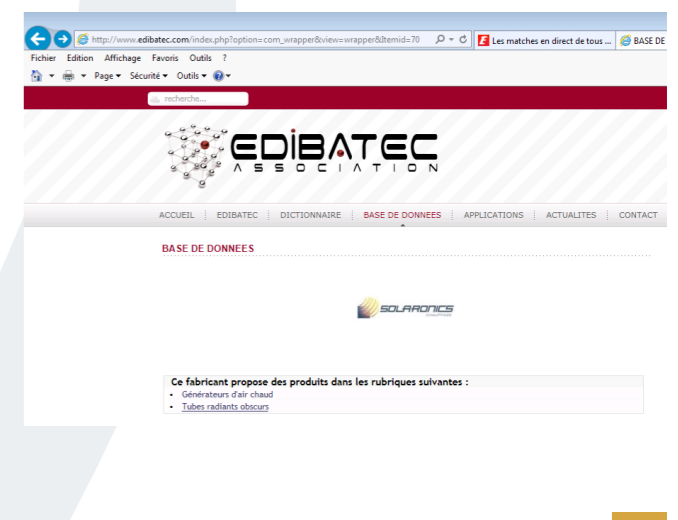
http://www.edibatec.com/index.php?option=com_wrapper&view=wrapper&Itemid=70

Les matches en direct de tous ...

BASE DE

Fichier Edition Affichage Favoris Outils ?

Page ▾ Sécurité ▾ Outils ▾

recherche...

EDIBATEC
ASSOCIATION

ACCUEIL | EDIBATEC | DICTIONNAIRE | BASE DE DONNEES | APPLICATIONS | ACTUALITES | CONTACT

BASE DE DONNEES

SOLARONICS

Ce fabricant propose des produits dans les rubriques suivantes :
• Générateurs d'air chaud
• Tubes radiants obscurs